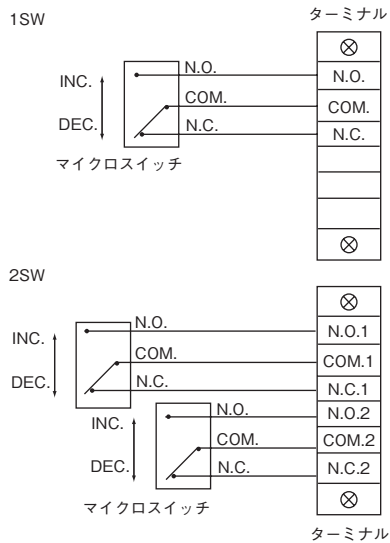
1SW

ターミナル

$\otimes$

INC.

DEC.

N.O.

COM.

N.C.

N.O.

COM.

N.C.

マイクロスイッチ

$\otimes$

2SW

$\otimes$

INC.

DEC.

N.O.

COM.

N.C.

N.O.1

COM.1

N.C.1

INC.

DEC.

N.O.

COM.

N.C.

N.O.2

COM.2

N.C.2

マイクロスイッチ

$\otimes$

ターミナル